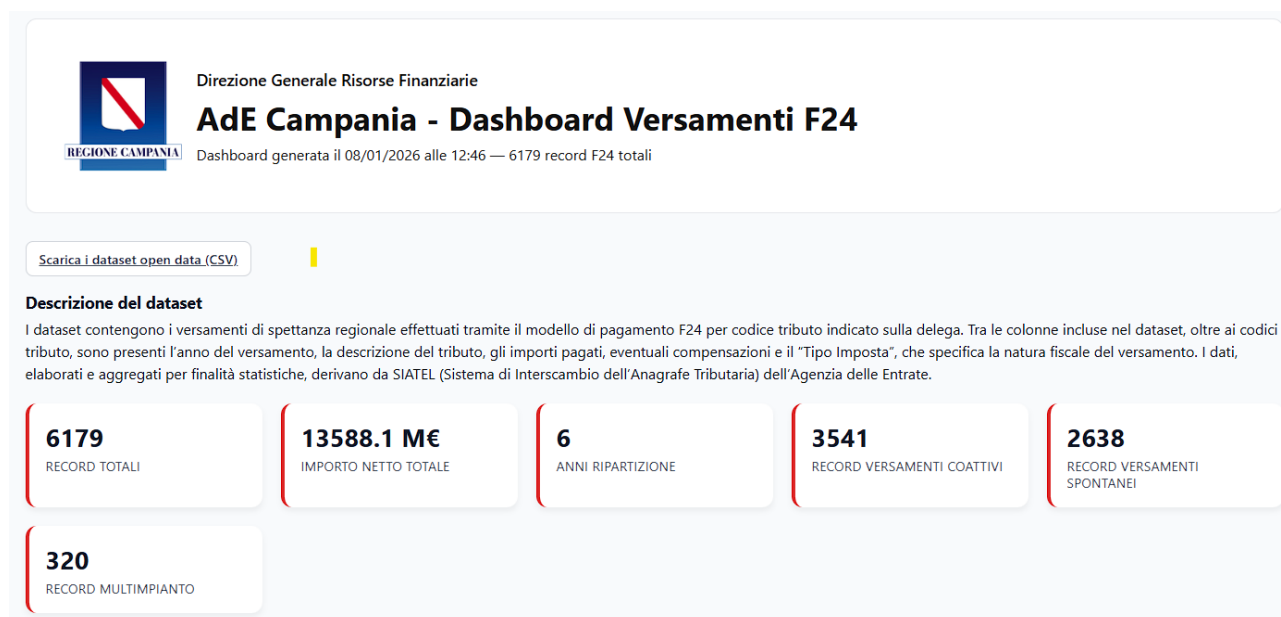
REGIONE CAMPANIA

Direzione Generale Risorse Finanziarie

AdE Campania - Dashboard Versamenti F24

Dashboard generata il 08/01/2026 alle 12:46 — 6179 record F24 totali

Scarica i dataset open data (CSV)

Descrizione del dataset

I dataset contengono i versamenti di spettanza regionale effettuati tramite il modello di pagamento F24 per codice tributo indicato sulla delega. Tra le colonne incluse nel dataset, oltre ai codici tributo, sono presenti l'anno del versamento, la descrizione del tributo, gli importi pagati, eventuali compensazioni e il "Tipo Imposta", che specifica la natura fiscale del versamento. I dati, elaborati e aggregati per finalità statistiche, derivano da SIATEL (Sistema di Interscambio dell'Anagrafe Tributaria) dell'Agenzia delle Entrate.

6179
RECORD TOTALI

13588.1 M€
IMPORTO NETTO TOTALE

6
ANNI RIPARTIZIONE

3541
RECORD VERSAMENTI COATTIVI

2638
RECORD VERSAMENTI SPONTANEI

320
RECORD MULTIMPIANTO